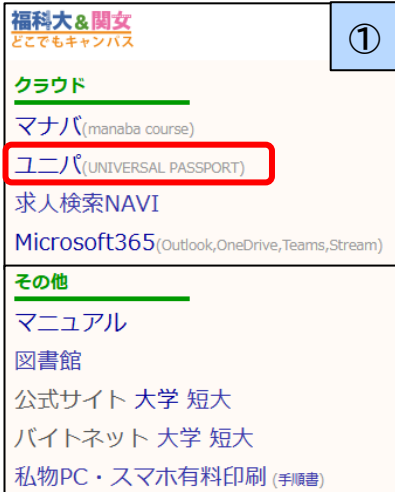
福科大&関女
どこでもキャンパス

①

クラウド

マナバ(manaba course)

ユニパ(UNIVERSAL PASSPORT)

求人検索NAVI

Microsoft365(Outlook,OneDrive,Teams,Stream)

その他

マニュアル

図書館

公式サイト 大学 短大

バイトネット 大学 短大

私物PC・スマホ有料印刷 (手順書)